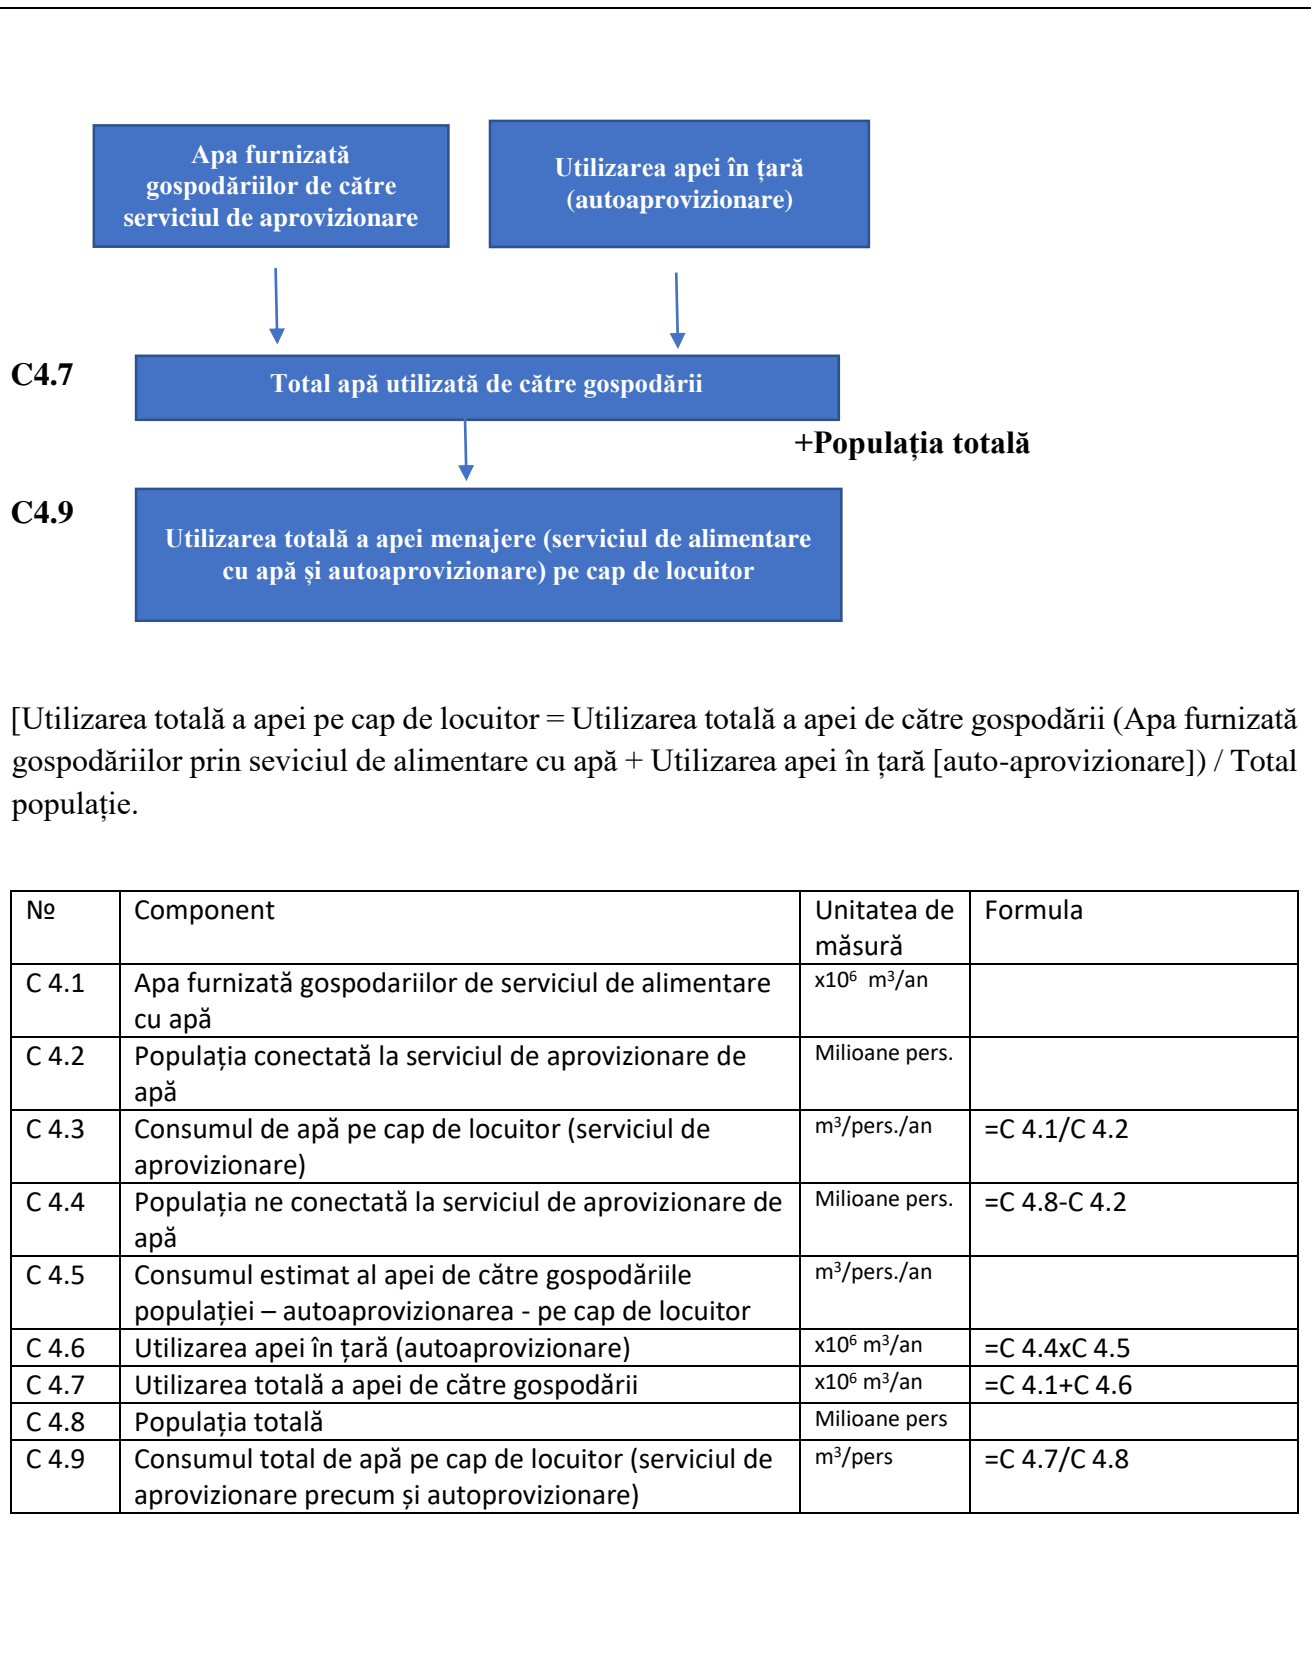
Apa furnizată gospodăriilor de către serviciul de aprovizionare

Utilizarea apei în țară (autoaprovizionare)

C4.7

Total apă utilizată de către gospodării

+Populația totală

C4.9

Utilizarea totală a apei menajere (serviciul de alimentare cu apă și autoaprovizionare) pe cap de locuitor

[Utilizarea totală a apei pe cap de locuitor = Utilizarea totală a apei de către gospodării (Apa furnizată gospodăriilor prin seviciul de alimentare cu apă + Utilizarea apei în țară [auto-aprovizionare]) / Total populație.

| № | Component | Unitatea de măsură | Formula |
|---|---|---|---|
| C 4.1 | Apa furnizată gospodariilor de serviciul de alimentare cu apă | x$10^6$ $m^3$/an | |
| C 4.2 | Populația conectată la serviciul de aprovizionare de apă | Milioane pers. | |
| C 4.3 | Consumul de apă pe cap de locuitor (serviciul de aprovizionare) | $m^3$/pers./an | =C 4.1/C 4.2 |
| C 4.4 | Populația ne conectată la serviciul de aprovizionare de apă | Milioane pers. | =C 4.8-C 4.2 |
| C 4.5 | Consumul estimat al apei de către gospodăriile populației – autoaprovizionarea - pe cap de locuitor | $m^3$/pers./an | |
| C 4.6 | Utilizarea apei în țară (autoaprovizionare) | x$10^6$ $m^3$/an | =C 4.4xC 4.5 |
| C 4.7 | Utilizarea totală a apei de către gospodării | x$10^6$ $m^3$/an | =C 4.1+C 4.6 |
| C 4.8 | Populația totală | Milioane pers | |
| C 4.9 | Consumul total de apă pe cap de locuitor (serviciul de aprovizionare precum și autoprovizionare) | $m^3$/pers | =C 4.7/C 4.8 |